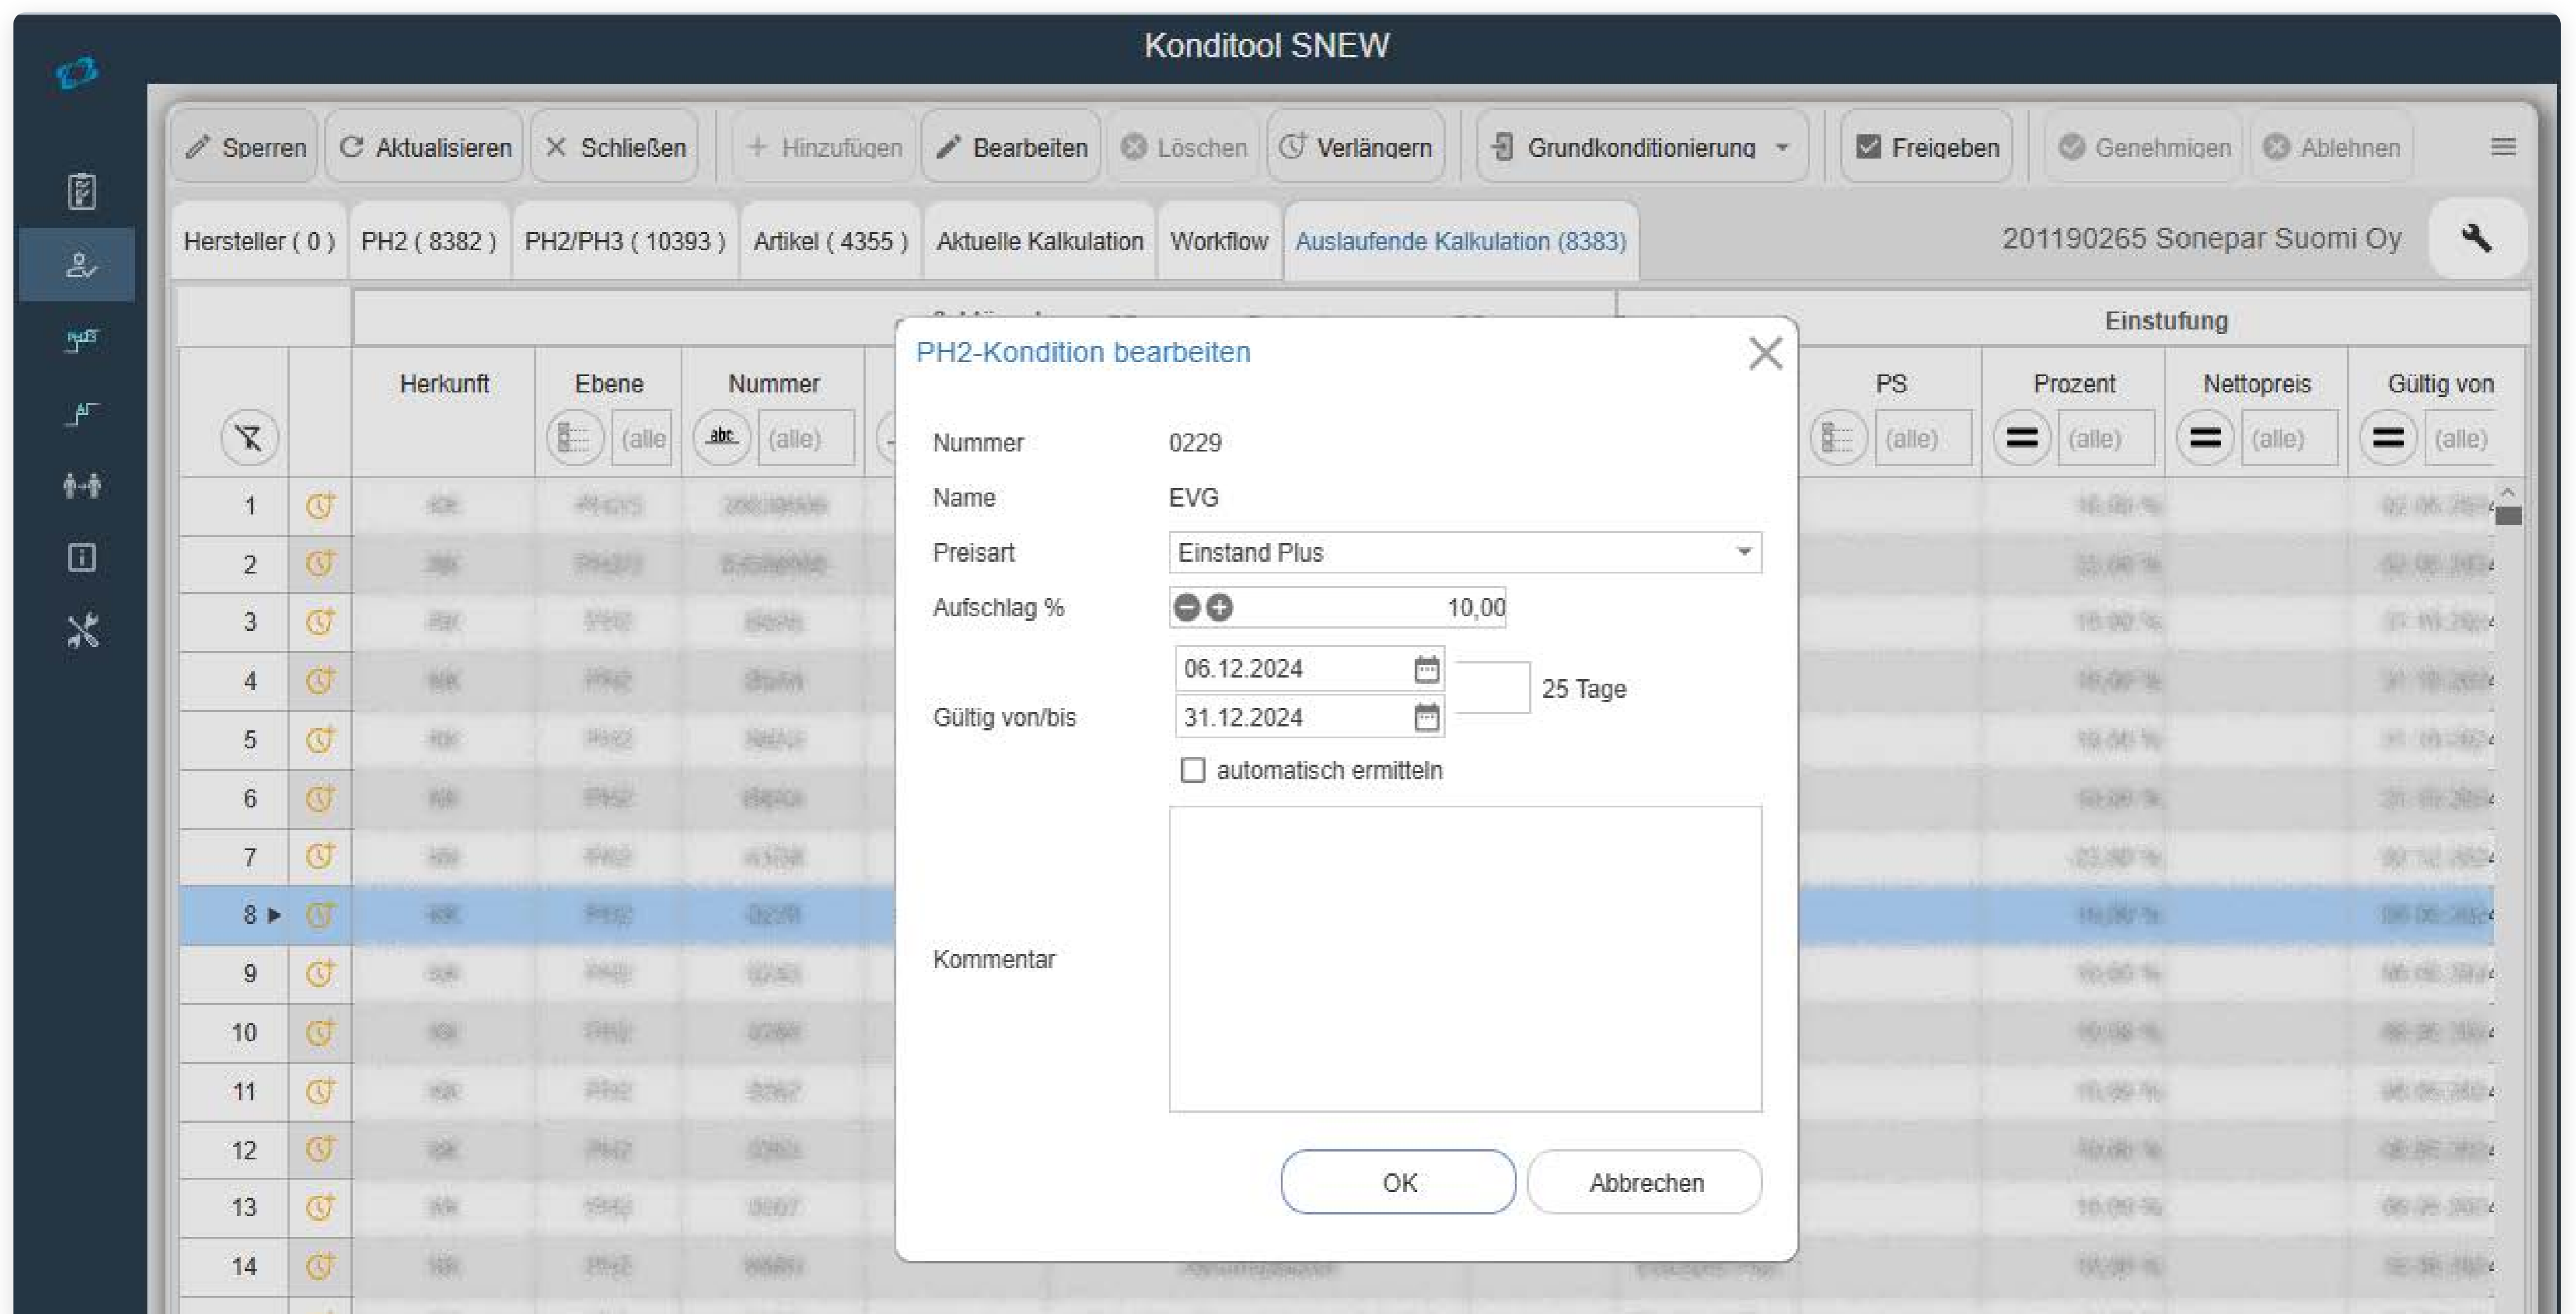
Konditool SNEW

Sperren | Aktualisieren | Schließen | Hinzufügen | Bearbeiten | Löschen | Verlängern | Grundkonditionierung | Freigeben | Genehmigen | Ablehnen

Hersteller ( 0 ) | PH2 ( 8382 ) | PH2/PH3 ( 10393 ) | Artikel ( 4355 ) | Aktuelle Kalkulation | Workflow | Auslaufende Kalkulation (8383)

201190265 Sonepar Suomi Oy

Einstufung

| | | Herkunft | Ebene | Nummer | PS | Prozent | Nettopreis | Gültig von |
|---|---|---|---|---|---|---|---|---|
| | | | (alle) | (alle) | (alle) | (alle) | (alle) | (alle) |
| 1 | | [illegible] | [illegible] | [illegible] | | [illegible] | | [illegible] |
| 2 | | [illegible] | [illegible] | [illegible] | | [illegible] | | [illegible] |
| 3 | | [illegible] | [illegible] | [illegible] | | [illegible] | | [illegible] |
| 4 | | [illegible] | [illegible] | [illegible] | | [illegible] | | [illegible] |
| 5 | | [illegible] | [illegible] | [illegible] | | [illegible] | | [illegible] |
| 6 | | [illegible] | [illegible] | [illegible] | | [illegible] | | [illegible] |
| 7 | | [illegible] | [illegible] | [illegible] | | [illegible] | | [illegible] |
| 8 | | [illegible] | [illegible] | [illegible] | | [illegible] | | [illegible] |
| 9 | | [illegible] | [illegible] | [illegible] | | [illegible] | | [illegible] |
| 10 | | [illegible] | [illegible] | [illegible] | | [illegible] | | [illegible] |
| 11 | | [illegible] | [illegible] | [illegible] | | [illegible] | | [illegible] |
| 12 | | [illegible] | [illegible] | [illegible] | | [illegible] | | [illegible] |
| 13 | | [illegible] | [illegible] | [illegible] | | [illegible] | | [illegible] |
| 14 | | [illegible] | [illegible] | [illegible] | | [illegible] | | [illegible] |

PH2-Kondition bearbeiten

Nummer 0229
Name EVG
Preisart Einstand Plus
Aufschlag % 10,00
Gültig von/bis 06.12.2024 31.12.2024 25 Tage
automatisch ermitteln
Kommentar

OK | Abbrechen